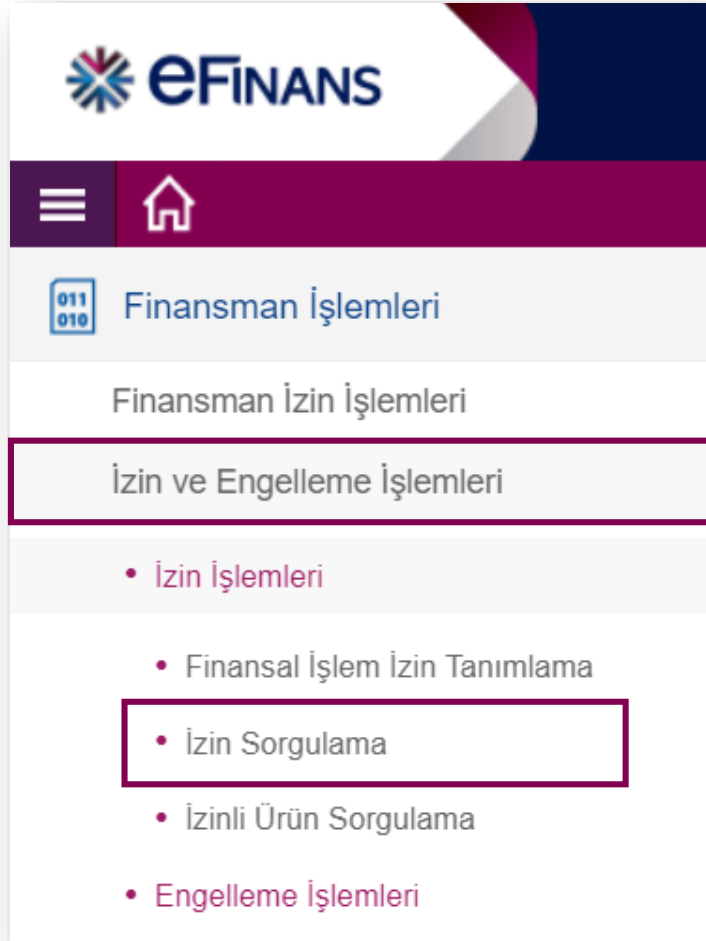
eFINANS

011
010

Finansman İşlemleri

Finansman İzin İşlemleri

İzin ve Engelleme İşlemleri

• İzin İşlemleri

• Finansal İşlem İzin Tanımlama

• İzin Sorgulama

• İzinli Ürün Sorgulama

• Engelleme İşlemleri